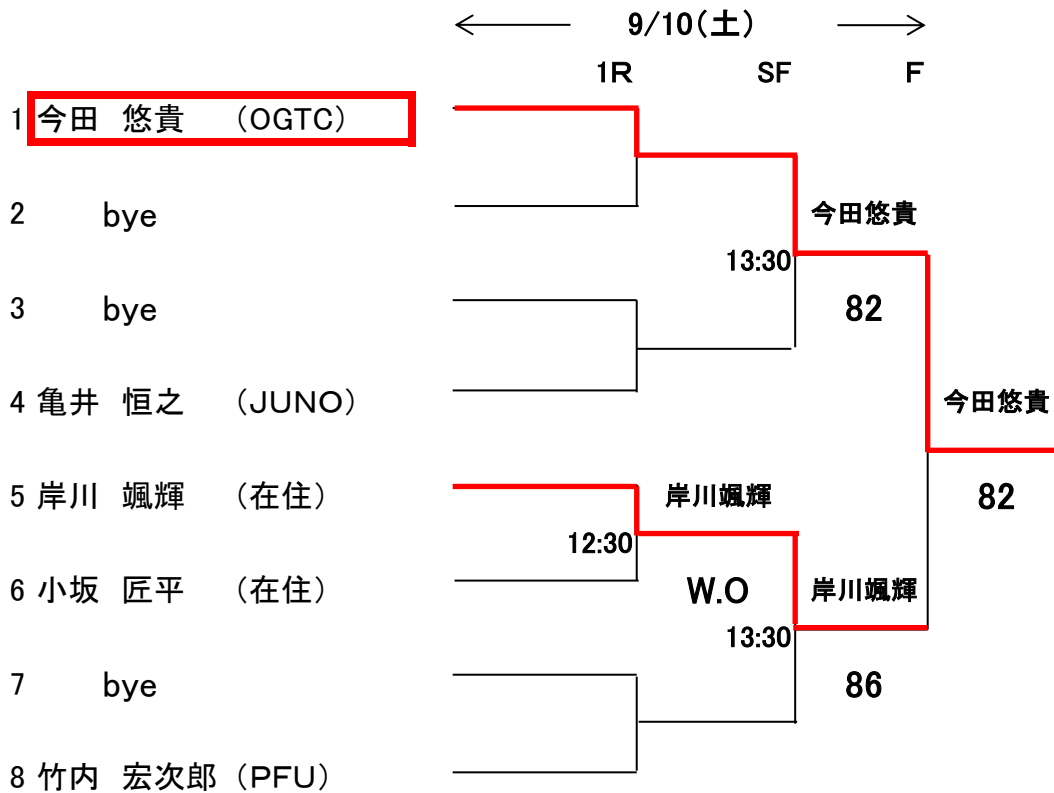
← 9/10(土) →

1R SF F

1 今田 悠貴 （OGTC）

2 bye

3 bye

4 亀井 恒之 （JUNO）

5 岸川 颯輝 （在住）

6 小坂 匠平 （在住）

7 bye

8 竹内 宏次郎（PFU）

今田悠貴
13:30
82

岸川颯輝
12:30
W.O

岸川颯輝
13:30
86

今田悠貴
82